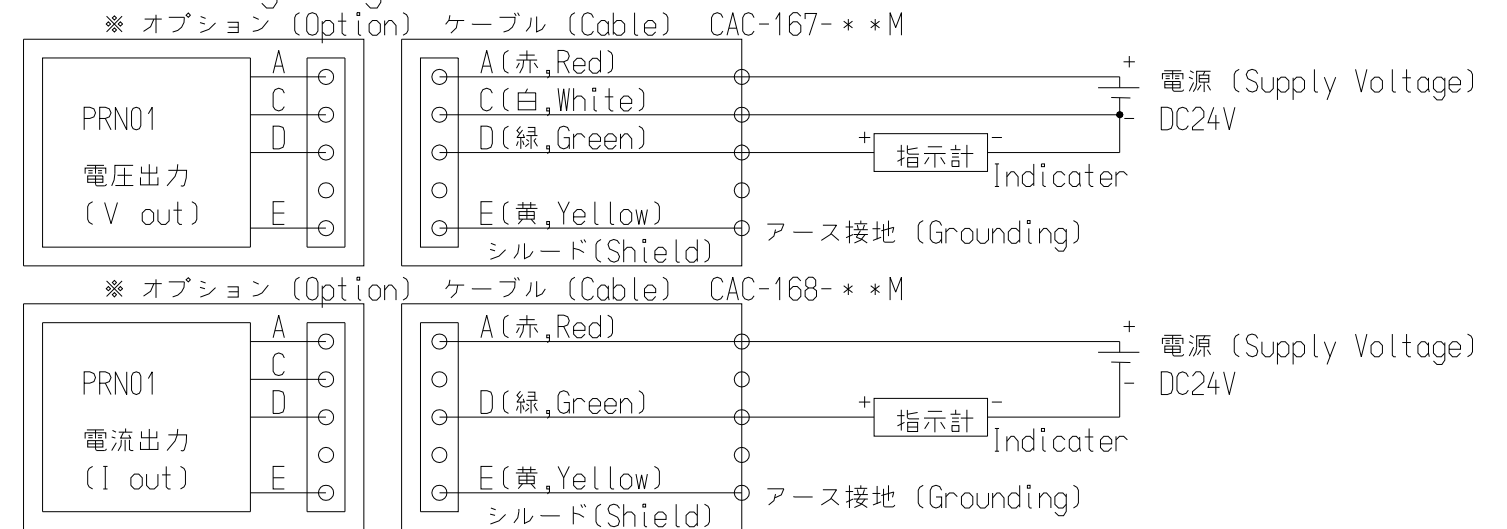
※ オプション (Option) ケーブル (Cable) CAC-167-＊＊M

PRN01
電圧出力
(V out)

A
C
D
E

A(赤,Red)
C(白,White)
D(緑,Green)
E(黄,Yellow)
シルード(Shield)

+
-
電源 (Supply Voltage)
DC24V

+
指示計
-
Indicater

アース接地 (Grounding)

※ オプション (Option) ケーブル (Cable) CAC-168-＊＊M

PRN01
電流出力
(I out)

A
C
D
E

A(赤,Red)
D(緑,Green)
E(黄,Yellow)
シルード(Shield)

+
-
電源 (Supply Voltage)
DC24V

+
指示計
-
Indicater

アース接地 (Grounding)